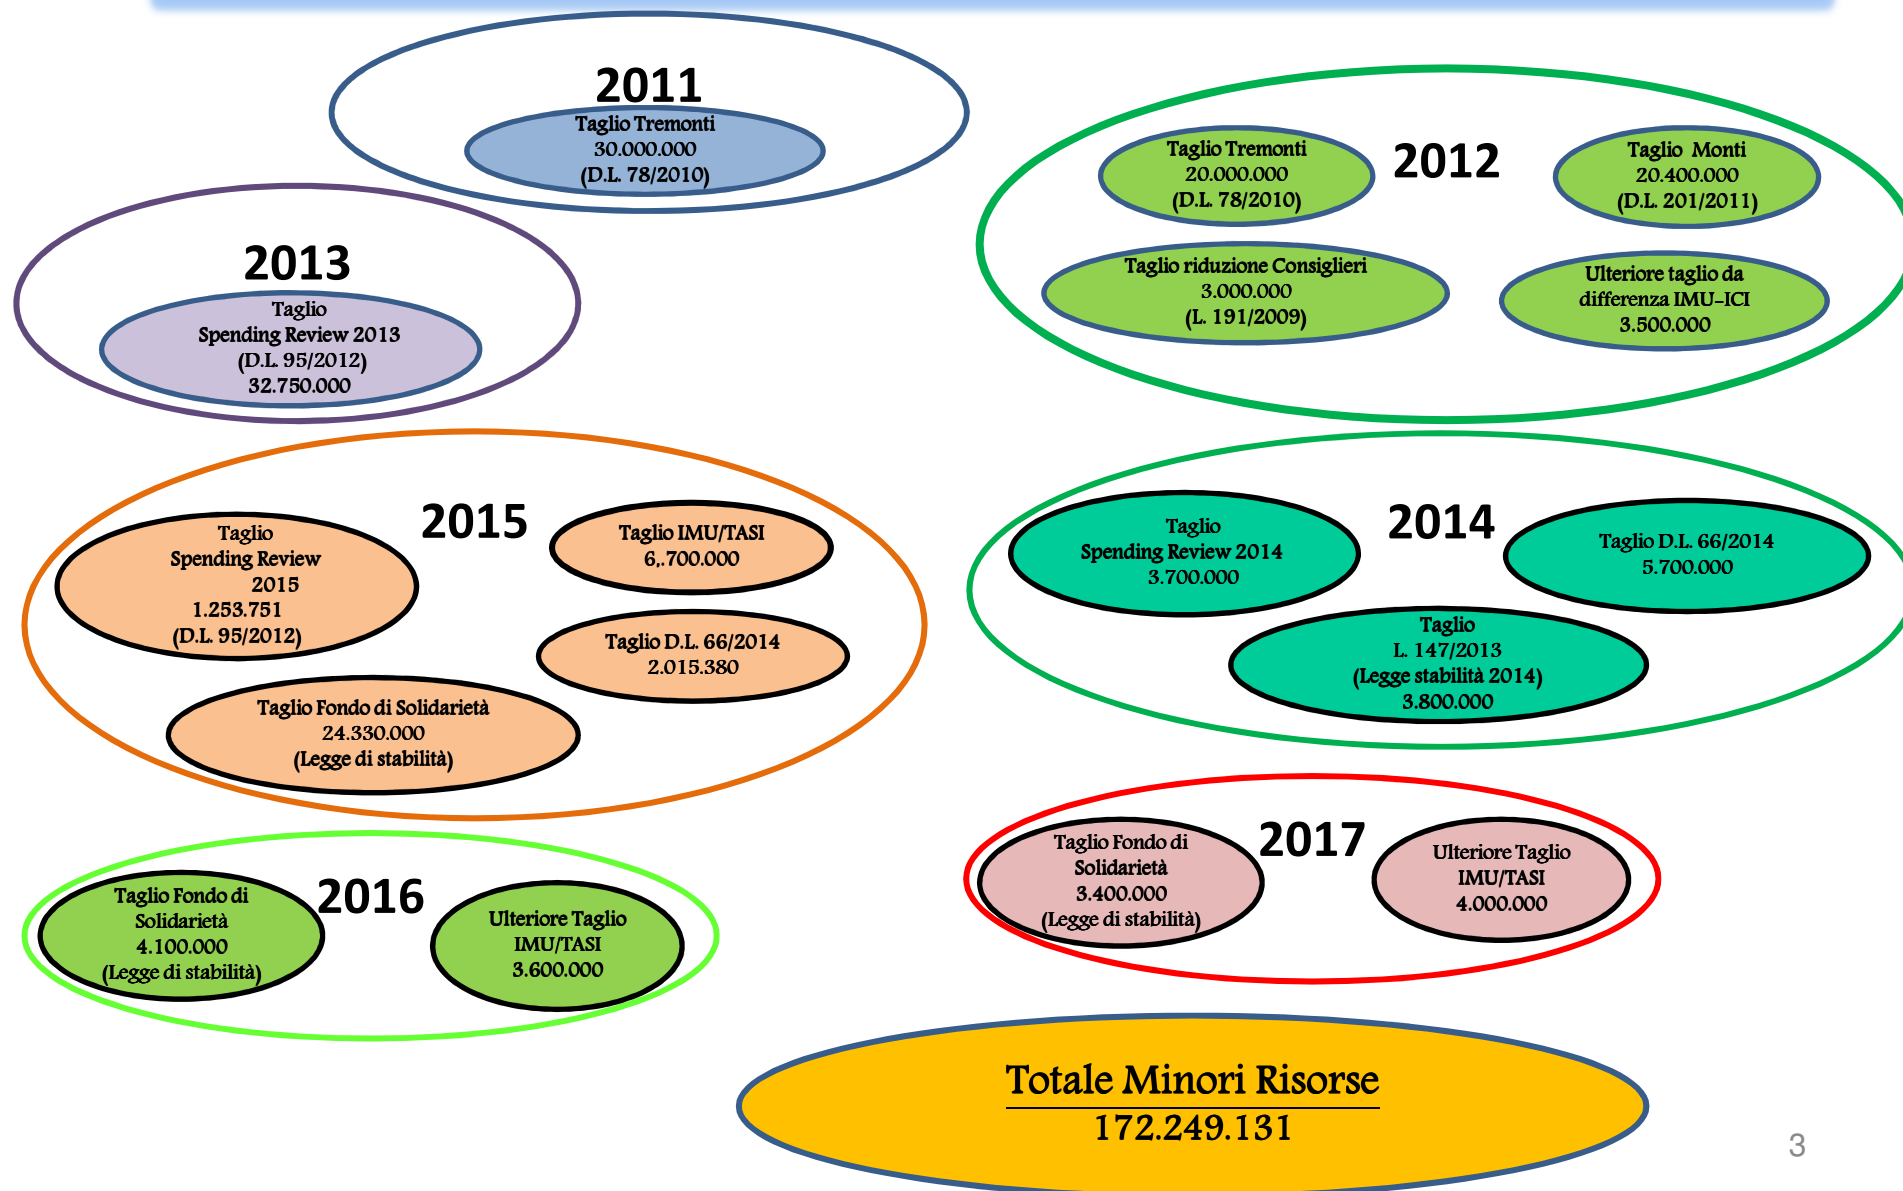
2011
Taglio Tremonti
30.000.000
(D.L. 78/2010)

2012
Taglio Tremonti
20.400.000
(D.L. 78/2010)

Taglio Monti
20.400.000
(D.L. 201/2011)

Taglio riduzione Consiglieri
3.000.000
(L. 191/2009)

Ulteriore taglio da differenza IMU-ICI
3.500.000

2013
Taglio
Spending Review 2013
(D.L. 95/2012)
32.750.000

2015
Taglio
Spending Review
2015
1.253.751
(D.L. 95/2012)

Taglio IMU/TASI
6,.700.000

Taglio D.L. 66/2014
2.015.380

Taglio Fondo di Solidarietà
24.330.000
(Legge di stabilità)

2014
Taglio
Spending Review 2014
3.700.000

Taglio D.L. 66/2014
5.700.000

Taglio
L. 147/2013
(Legge stabilità 2014)
3.800.000

2016
Taglio Fondo di Solidarietà
4.100.000
(Legge di stabilità)

Ulteriore Taglio
IMU/TASI
3.600.000

2017
Taglio Fondo di Solidarietà
3.400.000
(Legge di stabilità)

Ulteriore Taglio
IMU/TASI
4.000.000

Totale Minori Risorse
172.249.131

3